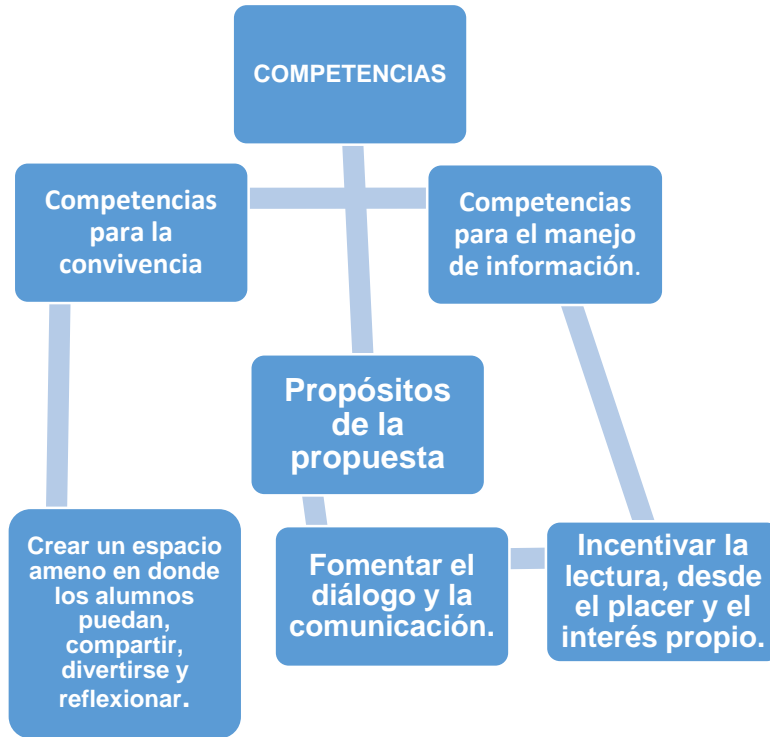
COMPETENCIAS

Competencias para la convivencia

Competencias para el manejo de información.

Propósitos de la propuesta

Crear un espacio ameno en donde los alumnos puedan, compartir, divertirse y reflexionar.

Fomentar el diálogo y la comunicación.

Incentivar la lectura, desde el placer y el interés propio.